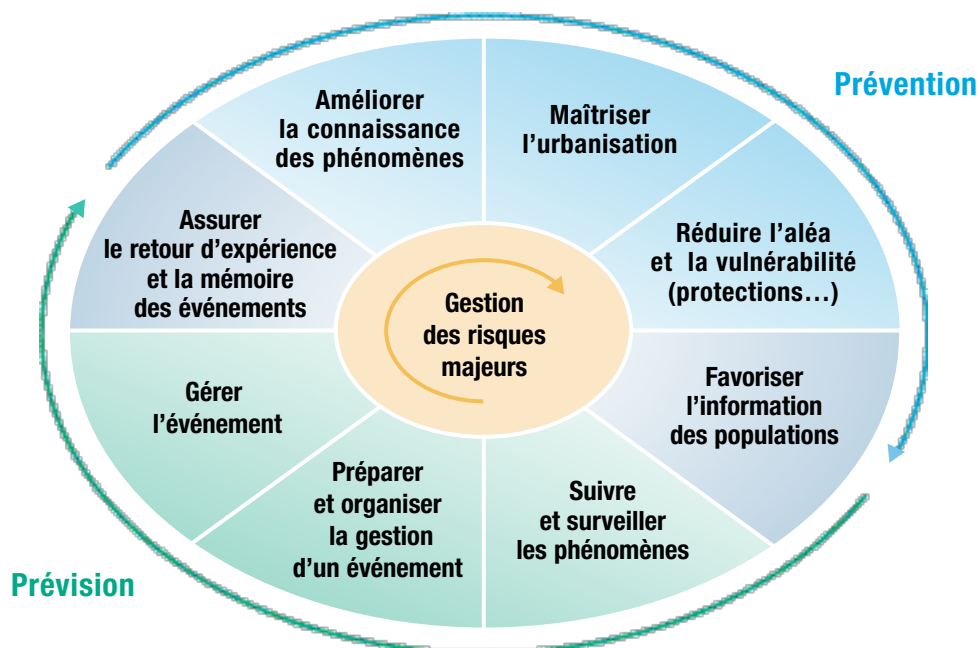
Prévention

Améliorer la connaissance des phénomènes

Maîtriser l'urbanisation

Réduire l'aléa et la vulnérabilité (protections…)

Favoriser l'information des populations

Suivre et surveiller les phénomènes

Préparer et organiser la gestion d'un événement

Gérer l'événement

Assurer le retour d'expérience et la mémoire des événements

Gestion des risques majeurs

Prévision